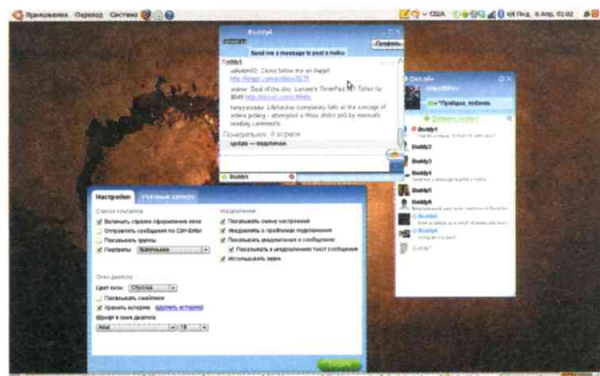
Приложения Переход Система

США Пнд, 6 Апр, 01:02

Buddy1

Send me a message to post a twitter

Профиль

Twitter

Пожаловаться: 9 апреля

update — подробнее

Buddy1

Онлайн

Buddy1

Buddy2

Buddy3

Buddy4

Buddy5

Buddy6

Buddy7

Buddy8

Buddy9

Настройки

Учетные записи

Список контактов

Включить строки оформления окна

Отправлять сообщения по Ctrl+Enter

Показывать группы

Портреты: Маленькие

Окно диалога

Цвет окна: Стиль

Показывать смайлики

Хранить историю

Шрифт в окне диалога

Arial

10

Уведомления

Показывать смену настроений

Уведомлять о пройденных подписчиках

Показывать уведомления о сообщении

Показывать в уведомлениях текст сообщения

Использовать звук

Готово